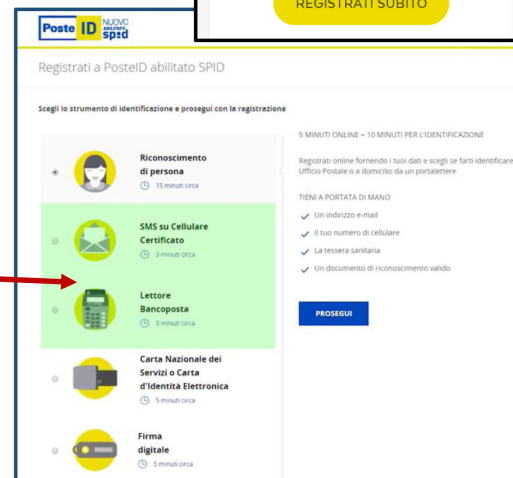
REGISTRATI SUBITO

Poste ID NUOVO abilitato spid

Registrati a PosteID abilitato SPID

Scegli lo strumento di identificazione e prosegui con la registrazione

Riconoscimento di persona
15 minuti circa

SMS su Cellulare Certificato
3 minuti circa

Lettore Bancoposta
3 minuti circa

Carta Nazionale dei Servizi o Carta d'Identità Elettronica
5 minuti circa

Firma digitale
5 minuti circa

5 MINUTI ONLINE + 10 MINUTI PER L'IDENTIFICAZIONE

Registrati online fornendo i tuoi dati e scegli se farti identificare Ufficio Postale o a domicilio da un portalettere

TIENI A PORTATA DI MANO

Un indirizzo e-mail

Il tuo numero di cellulare

La tessera sanitaria

Un documento di riconoscimento valido

PROSEGUI